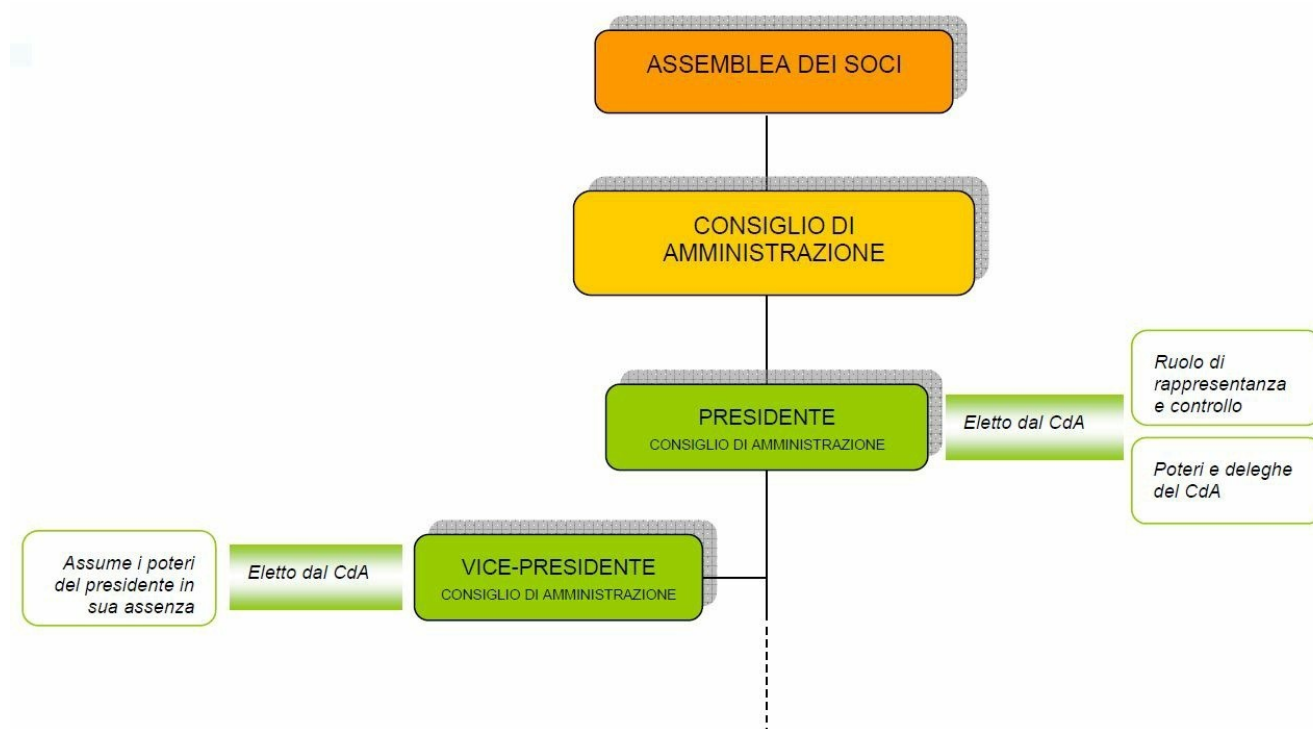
ASSEMBLEA DEI SOCI

CONSIGLIO DI AMMINISTRAZIONE

PRESIDENTE
CONSIGLIO DI AMMINISTRAZIONE

Eletto dal CdA

Ruolo di rappresentanza e controllo

Poteri e deleghe del CdA

Assume i poteri del presidente in sua assenza

Eletto dal CdA

VICE-PRESIDENTE
CONSIGLIO DI AMMINISTRAZIONE